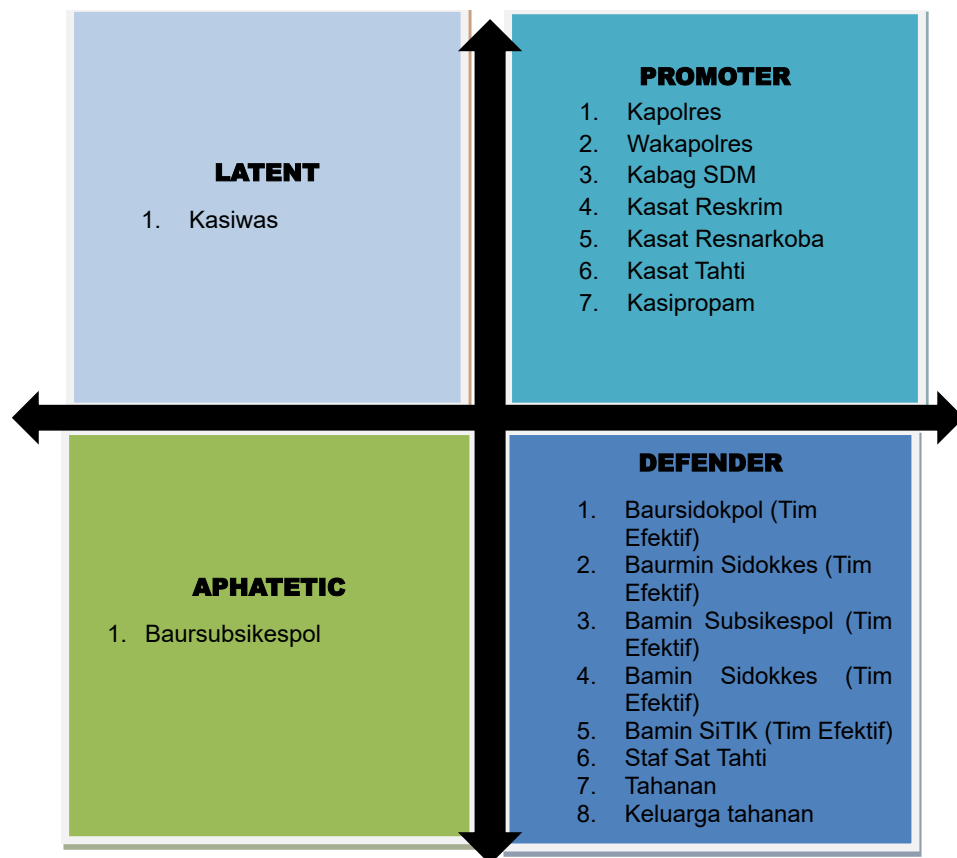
LATENT

1. Kasiwas

PROMOTER

1. Kapolres
2. Wakapolres
3. Kabag SDM
4. Kasat Reskrim
5. Kasat Resnarkoba
6. Kasat Tahti
7. Kasipropam

APHATETIC

1. Baursubsikespol

DEFENDER

1. Baursidokpol (Tim Efektif)
2. Baurmin Sidokkes (Tim Efektif)
3. Bamin Subsikespol (Tim Efektif)
4. Bamin Sidokkes (Tim Efektif)
5. Bamin SiTIK (Tim Efektif)
6. Staf Sat Tahti
7. Tahanan
8. Keluarga tahanan